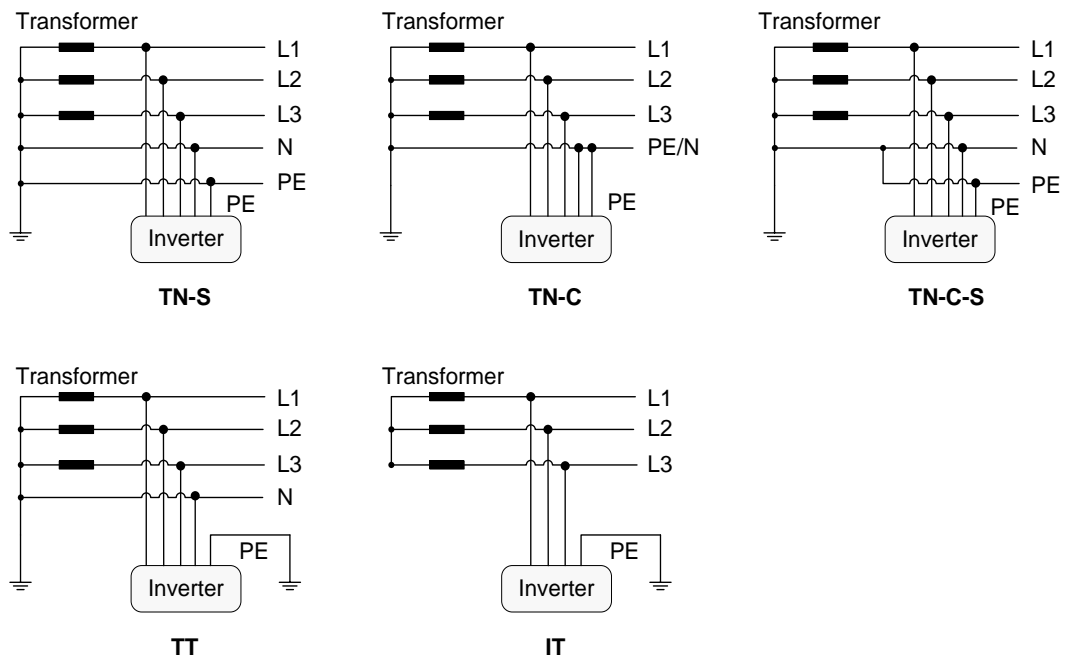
Transformer
L1
L2
L3
N
PE
PE
Inverter
TN-S

Transformer
L1
L2
L3
PE/N
PE
Inverter
TN-C

Transformer
L1
L2
L3
N
PE
PE
Inverter
TN-C-S

Transformer
L1
L2
L3
N
PE
Inverter
TT

Transformer
L1
L2
L3
PE
Inverter
IT